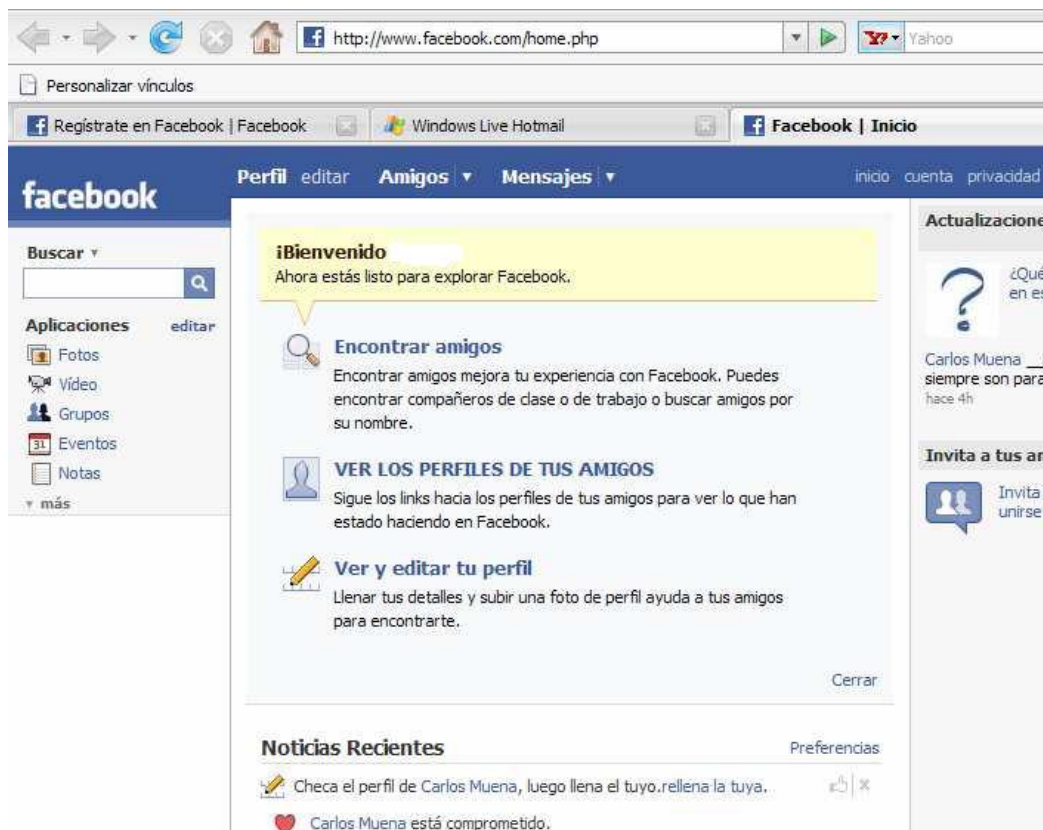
http://www.facebook.com/home.php

Yahoo

Personalizar vínculos

Regístrate en Facebook | Facebook

Windows Live Hotmail

Facebook | Inicio

facebook

Perfil editar Amigos ▾ Mensajes ▾

inicio cuenta privacidad

Buscar ▾

Aplicaciones editar

Fotos

Vídeo

Grupos

Eventos

Notas

▾ más

¡Bienvenido

Ahora estás listo para explorar Facebook.

Encontrar amigos

Encontrar amigos mejora tu experiencia con Facebook. Puedes encontrar compañeros de clase o de trabajo o buscar amigos por su nombre.

VER LOS PERFILES DE TUS AMIGOS

Sigue los links hacia los perfiles de tus amigos para ver lo que han estado haciendo en Facebook.

Ver y editar tu perfil

Llenar tus detalles y subir una foto de perfil ayuda a tus amigos para encontrarte.

Cerrar

Noticias Recientes

Preferencias

Checa el perfil de Carlos Muena, luego llena el tuyo.rellena la tuya.

Carlos Muena está comprometido.

Actualizacione

¿Qué en es

Carlos Muena ___ siempre son para

hace 4h

Invita a tus ar

Invita unirse